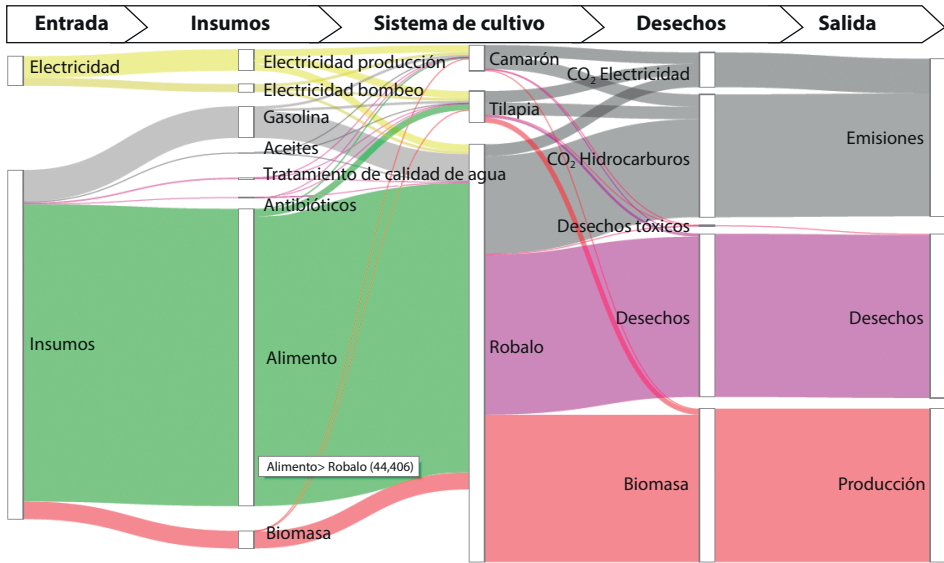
Entrada
Insumos
Sistema de cultivo
Desechos
Salida

Electricidad
Electricidad producción
Electricidad bombeo
Gasolina
Aceites
Tratamiento de calidad de agua
Antibióticos
Insumos
Alimento
Alimento> Robalo (44,406)
Biomasa
Camarón
Tilapia
Robalo
$CO_2$ Electricidad
$CO_2$ Hidrocarburos
Desechos tóxicos
Desechos
Biomasa
Emisiones
Desechos
Producción